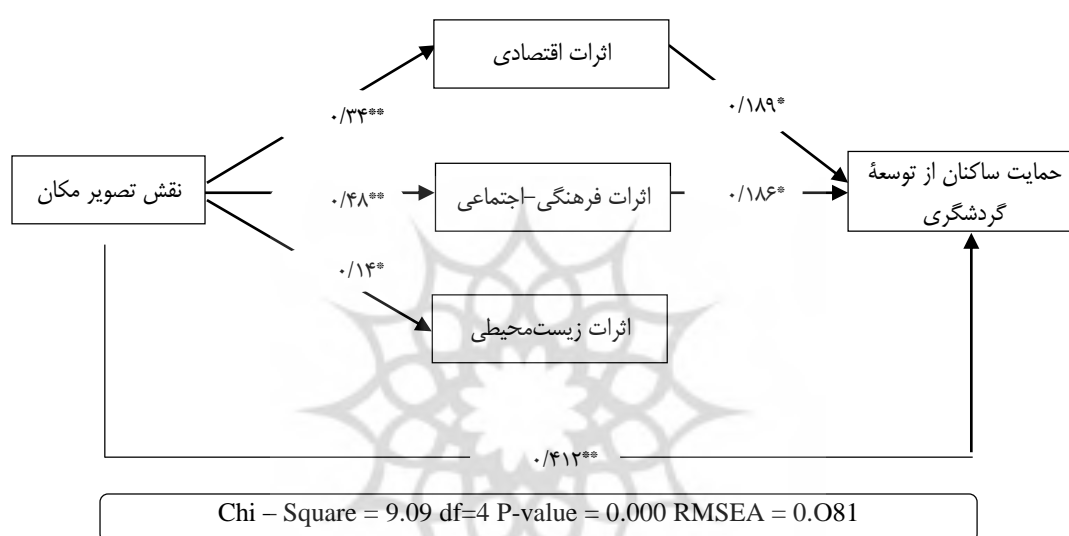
اثرات اقتصادی

۰/۳۴**

۰/۱۸۹*

نقش تصویر مکان

۰/۴۸**

اثرات فرهنگی-اجتماعی

۰/۱۸۶*

حمایت ساکنان از توسعهٔ گردشگری

۰/۱۴*

اثرات زیست‌محیطی

۰/۴۱۲**

Chi – Square = 9.09 df=4 P-value = 0.000 RMSEA = 0.O81